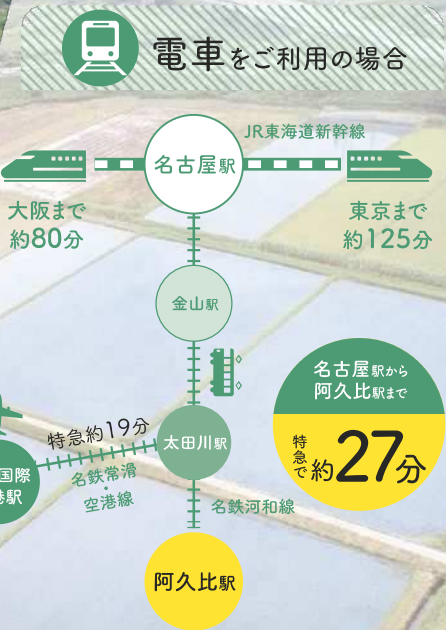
電車をご利用の場合

JR東海道新幹線

名古屋駅

大阪まで
約80分

東京まで
約125分

金山駅

名古屋駅から
阿久比駅まで

特急で約27分

特急約19分

太田川駅

国際
港駅

名鉄常滑・空港線

名鉄河和線

阿久比駅